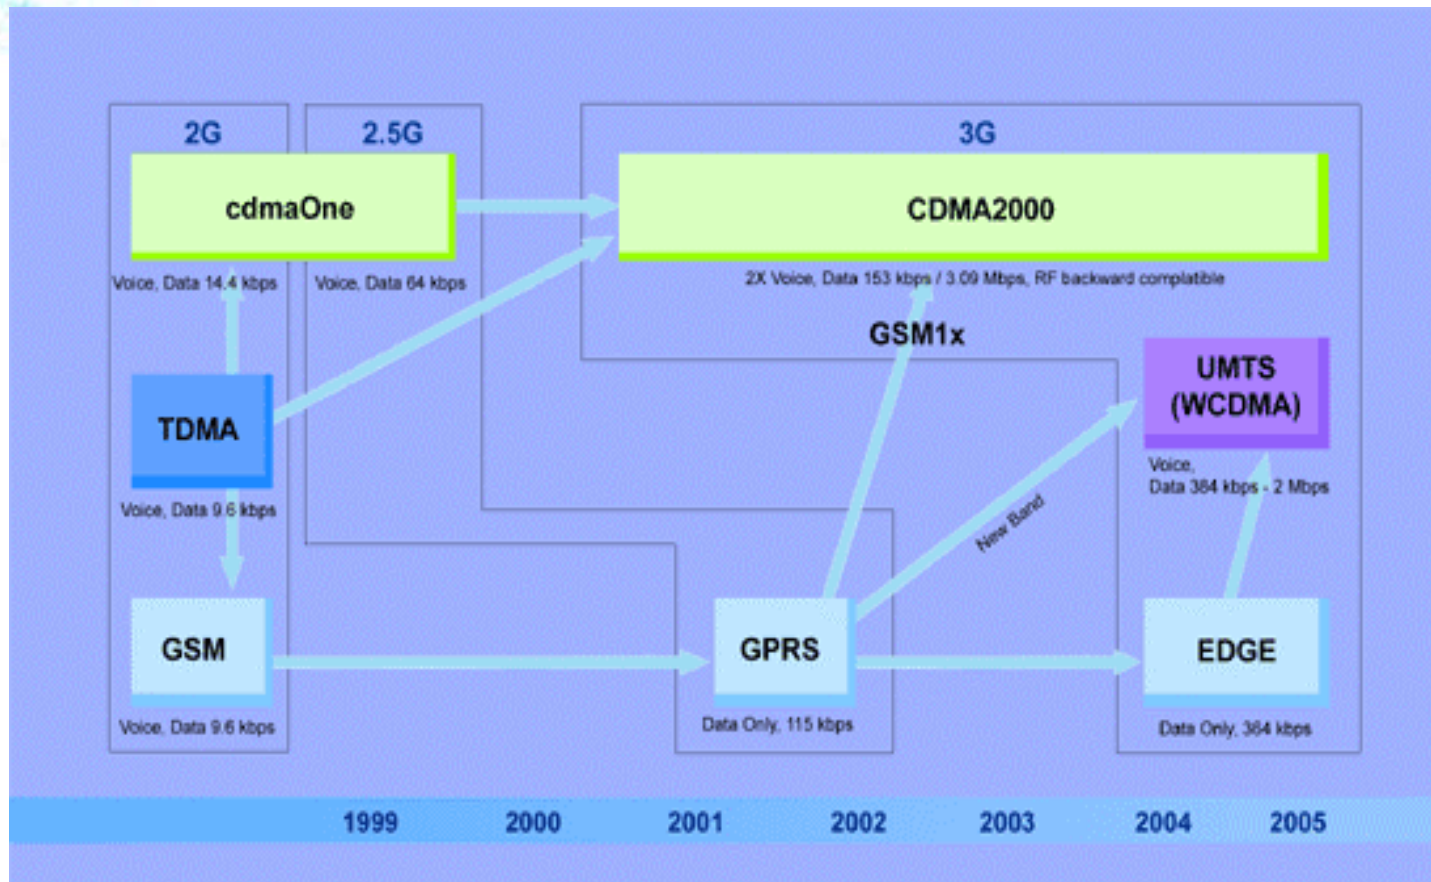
2G

2.5G

3G

cdmaOne

CDMA2000

Voice, Data 14.4 kbps

Voice, Data 64 kbps

2X Voice, Data 153 kbps / 3.09 Mbps, RF backward compatible

GSM1x

UMTS (WCDMA)

TDMA

Voice, Data 384 kbps - 2 Mbps

Voice, Data 9.6 kbps

New Band

GSM

GPRS

EDGE

Voice, Data 9.6 kbps

Data Only, 115 kbps

Data Only, 384 kbps

1999 2000 2001 2002 2003 2004 2005